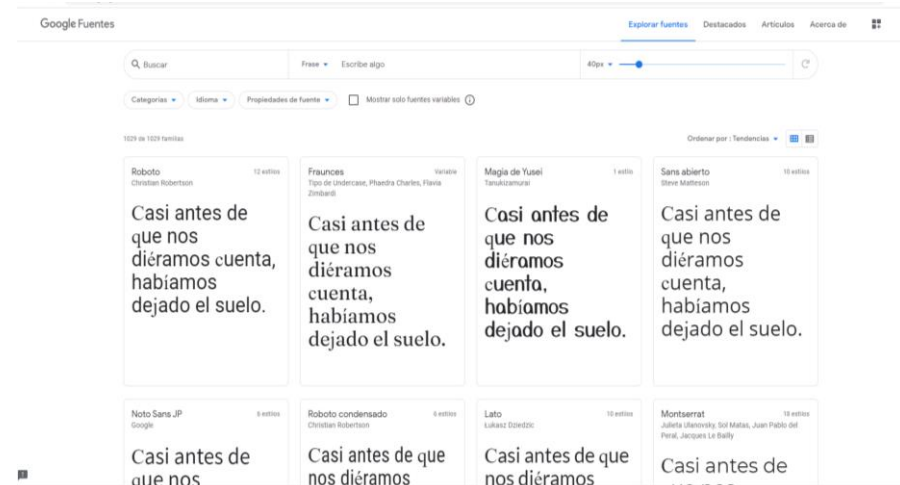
Google Fuentes

Explorar fuentes Destacados Artículos Acerca de

Buscar

Frase Escribe algo

40px

Categorías Idioma Propiedades de fuente Mostrar solo fuentes variables

1029 de 1029 familias

Ordenar por : Tendencias

Roboto
12 estilos
Christian Robertson

Casi antes de que nos diéramos cuenta, habíamos dejado el suelo.

Fraunces
Variable
Tipo de Undercase, Phaedra Charles, Flavia Zimbardi

Casi antes de que nos diéramos cuenta, habíamos dejado el suelo.

Magia de Yusei
1 estilo
Tanukizamurai

Casi antes de que nos diéramos cuenta, habíamos dejado el suelo.

Sans abierto
10 estilos
Steve Matteson

Casi antes de que nos diéramos cuenta, habíamos dejado el suelo.

Noto Sans JP
6 estilos
Google

Casi antes de que nos

Roboto condensado
6 estilos
Christian Robertson

Casi antes de que nos diéramos

Lato
10 estilos
Łukasz Dziedzic

Casi antes de que nos diéramos

Montserrat
18 estilos
Julieta Ulanovsky, Sol Matas, Juan Pablo del Peral, Jacques Le Bailly

Casi antes de